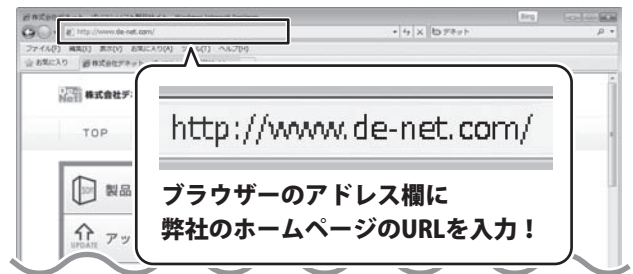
株式会社デネット - Windows Internet Explorer

http://www.de-net.com/

デネット

ファイル(F) 編集(E) 表示(V) お気に入り(A) ツール(T) ヘルプ(H)

お気に入り 株式会社デネット

株式会社デ

TOP

製品

UPDATE アッ

http://www.de-net.com/

ブラウザーのアドレス欄に
弊社のホームページのURLを入力！